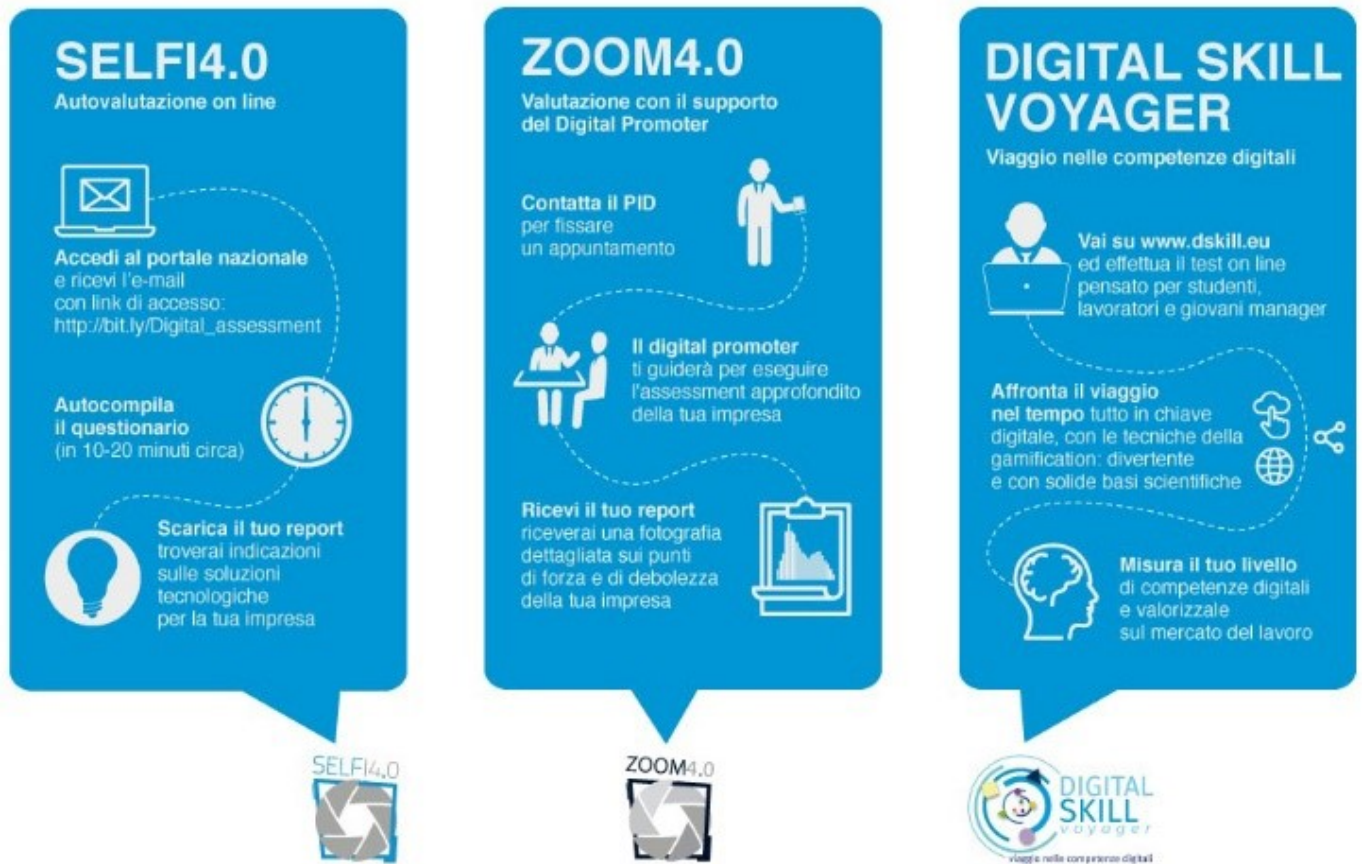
SELFI4.0
Autovalutazione on line

Accedi al portale nazionale e ricevi l'e-mail con link di accesso: http://bit.ly/Digital_assessment

Autocompila il questionario (in 10-20 minuti circa)

Scarica il tuo report troverai indicazioni sulle soluzioni tecnologiche per la tua impresa

SELFI4.0

ZOOM4.0
Valutazione con il supporto del Digital Promoter

Contatta il PID per fissare un appuntamento

Il digital promoter ti guiderà per eseguire l'assessment approfondito della tua impresa

Ricevi il tuo report riceverai una fotografia dettagliata sui punti di forza e di debolezza della tua impresa

ZOOM4.0

DIGITAL SKILL VOYAGER
Viaggio nelle competenze digitali

Vai su www.dskill.eu ed effettua il test on line pensato per studenti, lavoratori e giovani manager

Affronta il viaggio nel tempo tutto in chiave digitale, con le tecniche della gamification: divertente e con solide basi scientifiche

Misura il tuo livello di competenze digitali e valorizzale sul mercato del lavoro

DIGITAL SKILL voyager
viaggio nelle competenze digitali